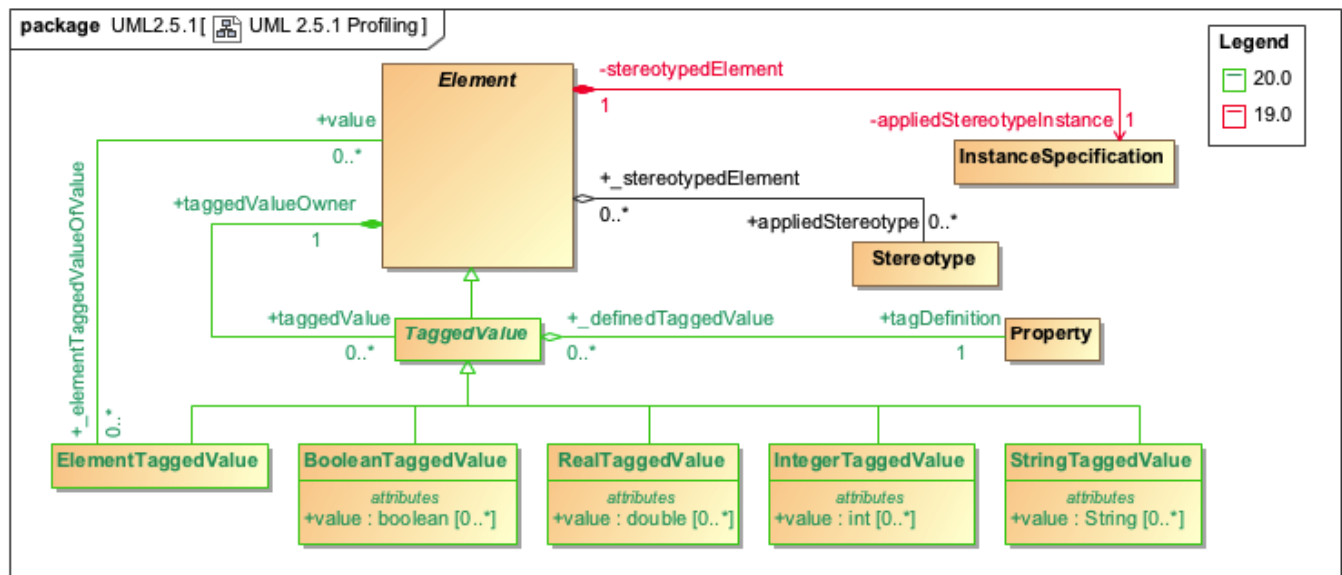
package UML2.5.1[ UML 2.5.1 Profiling ]

Legend
20.0
19.0

Element

-stereotypedElement
1
-appliedStereotypeInstance 1
InstanceSpecification

+value
0..*
+_elementTaggedValueOfValue
0..*

+_stereotypedElement
0..*
+appliedStereotype 0..*
Stereotype

+taggedValueOwner
1

+taggedValue
0..*
TaggedValue
+_definedTaggedValue
0..*
+tagDefinition
1
Property

ElementTaggedValue

BooleanTaggedValue
attributes
+value : boolean [0..*]

RealTaggedValue
attributes
+value : double [0..*]

IntegerTaggedValue
attributes
+value : int [0..*]

StringTaggedValue
attributes
+value : String [0..*]